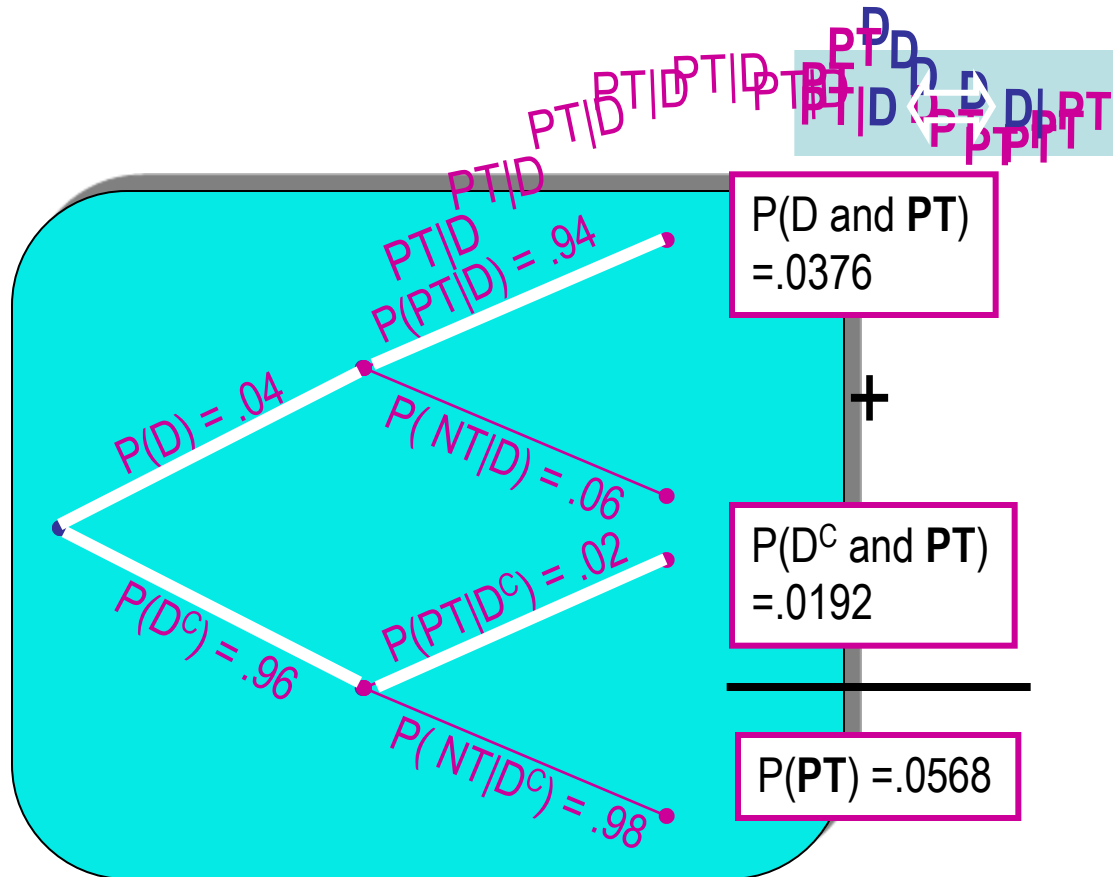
PT|D PT|D PT|D PT|D PT PT|D PT D D D PT D PT PT PT

PT|D

PT|D

P(PT|D) = .94

P(D and **PT**) =.0376

P(D) = .04

P( NT|D) = .06

+

P($D^C$ and **PT**) =.0192

P(PT|$D^C$) = .02

P($D^C$) = .96

P( NT|$D^C$) = .98

P(**PT**) =.0568